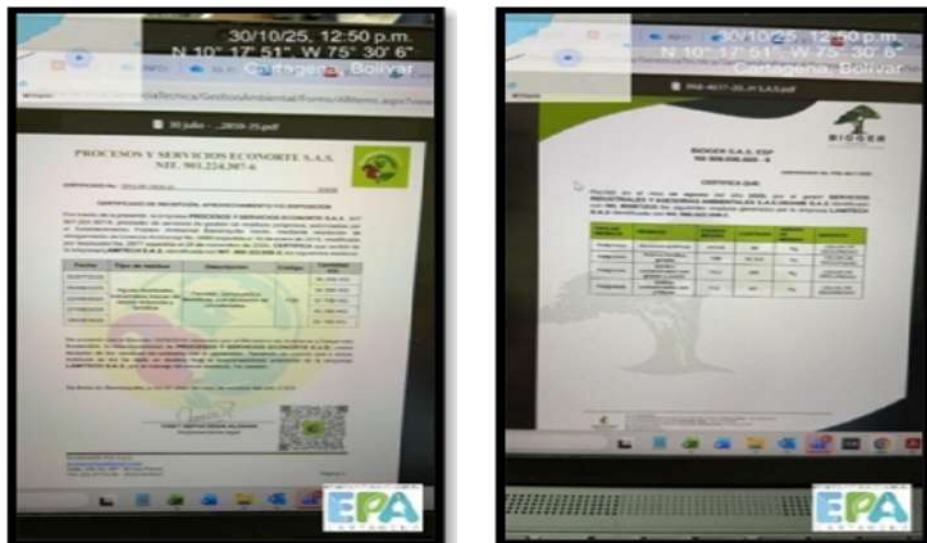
30/10/25, 12:50 p.m.
N 10° 17' 51" W 75° 30' 6"
Cartagena, Bolívar

30 julio - ...2019-25.pdf

PROCESOS Y SERVICIOS ECONORTE S.A.S.
NIT. 901.224.307-6

CERTIFICADO DE RECEPCIÓN, APROVECHAMIENTO Y/O DISPOSICIÓN

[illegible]

| Fecha | Tipo de residuo | Descripción | Código | |
|---|---|---|---|---|
| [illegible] | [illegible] | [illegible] | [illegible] | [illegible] |

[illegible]

EPA
CARTAGENA

30/10/25, 12:50 p.m.
N 10° 17' 51" W 75° 30' 6"
Cartagena, Bolívar

BIOGER
BIOGER S.A.S. ESP
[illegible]

CERTIFICA QUE:

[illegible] SERVICIOS INDUSTRIALES Y ASESORIAS AMBIENTALES S.A.S. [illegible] LAMITECH S.A.S. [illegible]

| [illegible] | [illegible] | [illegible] | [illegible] | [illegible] | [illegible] |
|---|---|---|---|---|---|
| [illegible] | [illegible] | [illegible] | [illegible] | Kg | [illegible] |

EPA
CARTAGENA